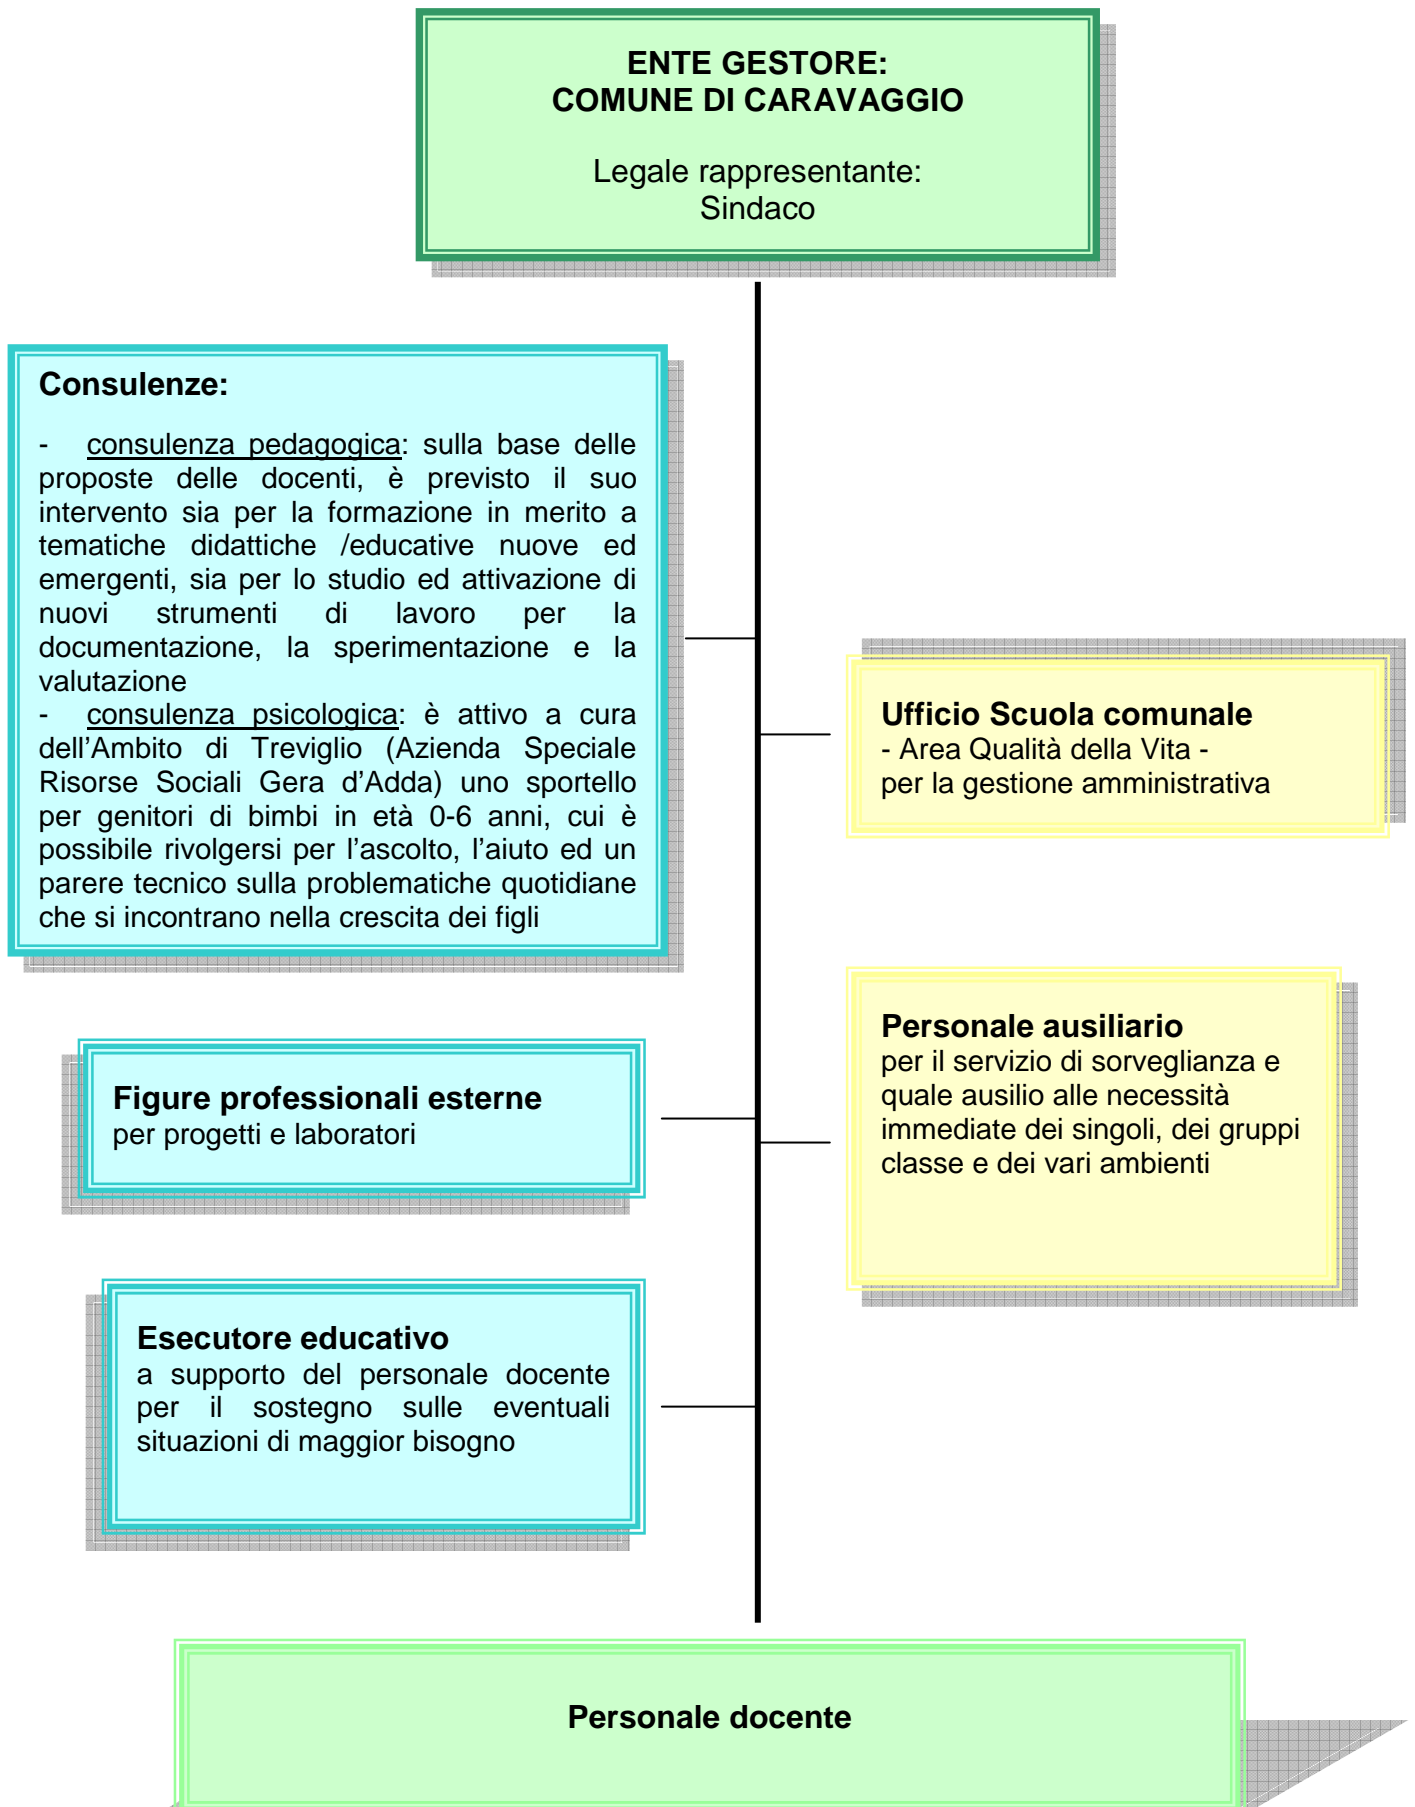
ENTE GESTORE:
COMUNE DI CARAVAGGIO

Legale rappresentante:
Sindaco

Consulenze:

- consulenza pedagogica: sulla base delle proposte delle docenti, è previsto il suo intervento sia per la formazione in merito a tematiche didattiche /educative nuove ed emergenti, sia per lo studio ed attivazione di nuovi strumenti di lavoro per la documentazione, la sperimentazione e la valutazione
- consulenza psicologica: è attivo a cura dell’Ambito di Treviglio (Azienda Speciale Risorse Sociali Gera d’Adda) uno sportello per genitori di bimbi in età 0-6 anni, cui è possibile rivolgersi per l’ascolto, l’aiuto ed un parere tecnico sulla problematiche quotidiane che si incontrano nella crescita dei figli

Ufficio Scuola comunale
- Area Qualità della Vita -
per la gestione amministrativa

Personale ausiliario
per il servizio di sorveglianza e quale ausilio alle necessità immediate dei singoli, dei gruppi classe e dei vari ambienti

Figure professionali esterne
per progetti e laboratori

Esecutore educativo
a supporto del personale docente per il sostegno sulle eventuali situazioni di maggior bisogno

Personale docente